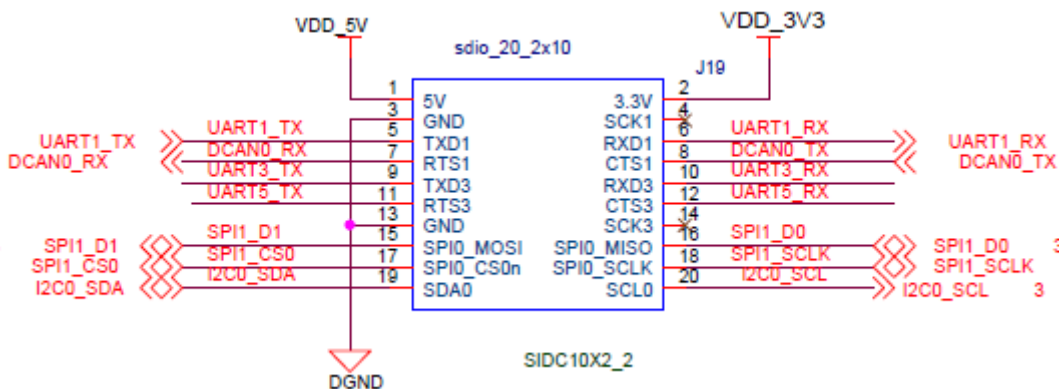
VDD_5V

VDD_3V3

sdio_20_2x10

J19

| Left signal | Pin | Name | Name | Pin | Right signal |
|---|---|---|---|---|---|
| | 1 | 5V | 3.3V | 2 | |
| | 3 | GND | SCK1 | 4 | |
| UART1_TX | 5 | TXD1 | RXD1 | 6 | UART1_RX |
| DCAN0_RX | 7 | RTS1 | CTS1 | 8 | DCAN0_TX |
| UART3_TX | 9 | TXD3 | RXD3 | 10 | UART3_RX |
| UART5_TX | 11 | RTS3 | CTS3 | 12 | UART5_RX |
| | 13 | GND | SCK3 | 14 | |
| SPI1_D1 | 15 | SPI0_MOSI | SPI0_MISO | 16 | SPI1_D0 |
| SPI1_CS0 | 17 | SPI0_CS0n | SPI0_SCLK | 18 | SPI1_SCLK |
| I2C0_SDA | 19 | SDA0 | SCL0 | 20 | I2C0_SCL |

UART1_TX
DCAN0_RX
SPI1_D1
SPI1_CS0
I2C0_SDA

UART1_RX
DCAN0_TX
SPI1_D0 3
SPI1_SCLK
I2C0_SCL 3

SIDC10X2_2

DGND